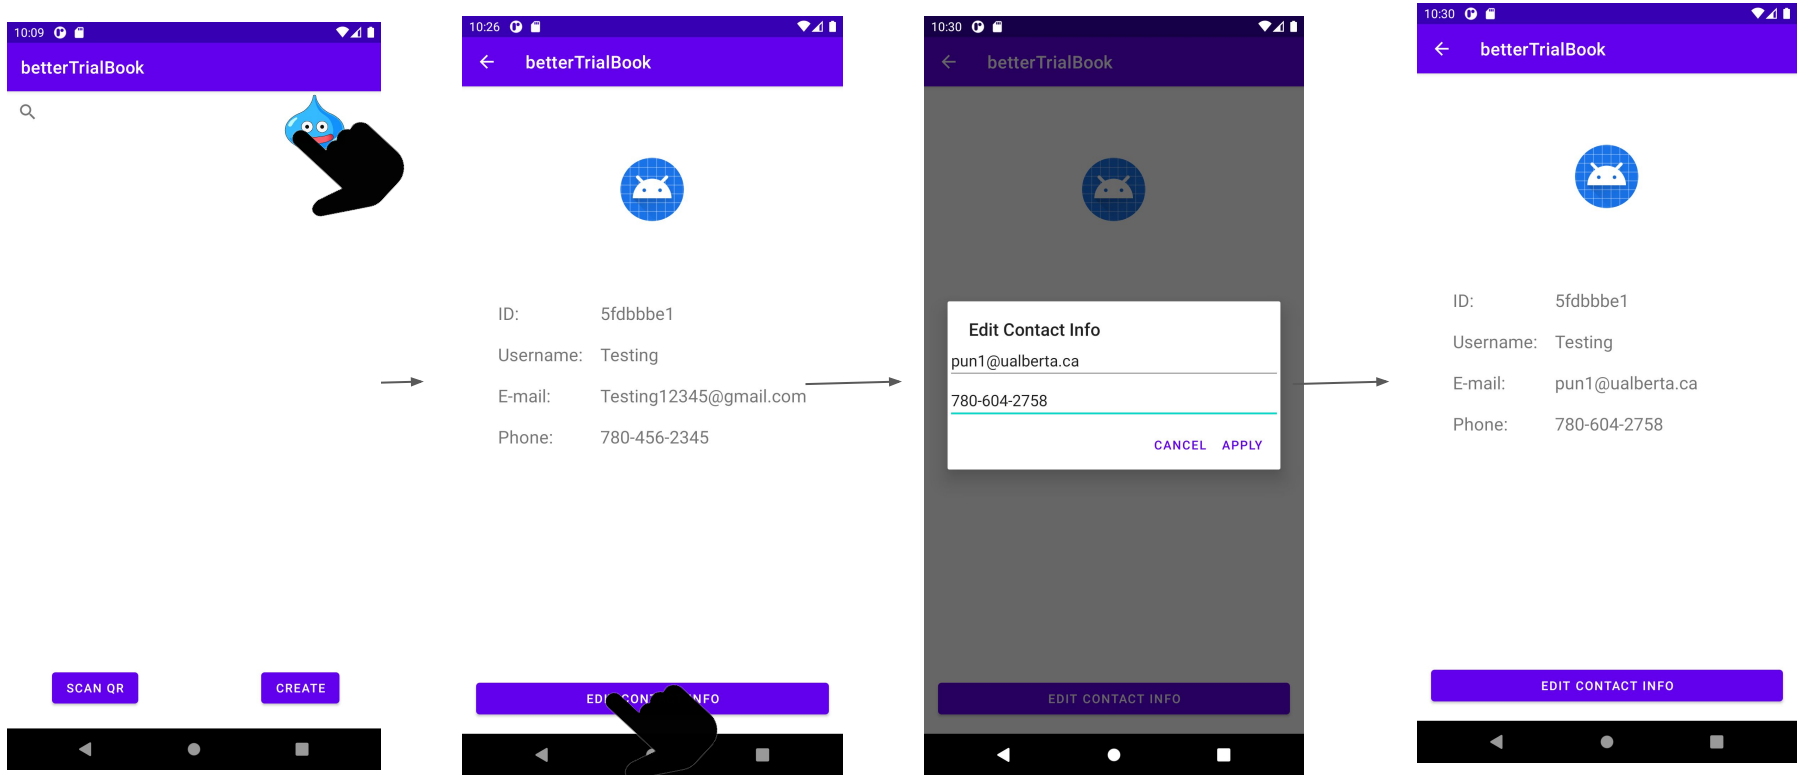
10:09

betterTrialBook

SCAN QR

CREATE

10:26

betterTrialBook

ID: 5fdbbbe1

Username: Testing

E-mail: Testing12345@gmail.com

Phone: 780-456-2345

EDI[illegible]CON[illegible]NFO

10:30

betterTrialBook

Edit Contact Info

pun1@ualberta.ca

780-604-2758

CANCEL APPLY

EDIT CONTACT INFO

10:30

betterTrialBook

ID: 5fdbbbe1

Username: Testing

E-mail: pun1@ualberta.ca

Phone: 780-604-2758

EDIT CONTACT INFO